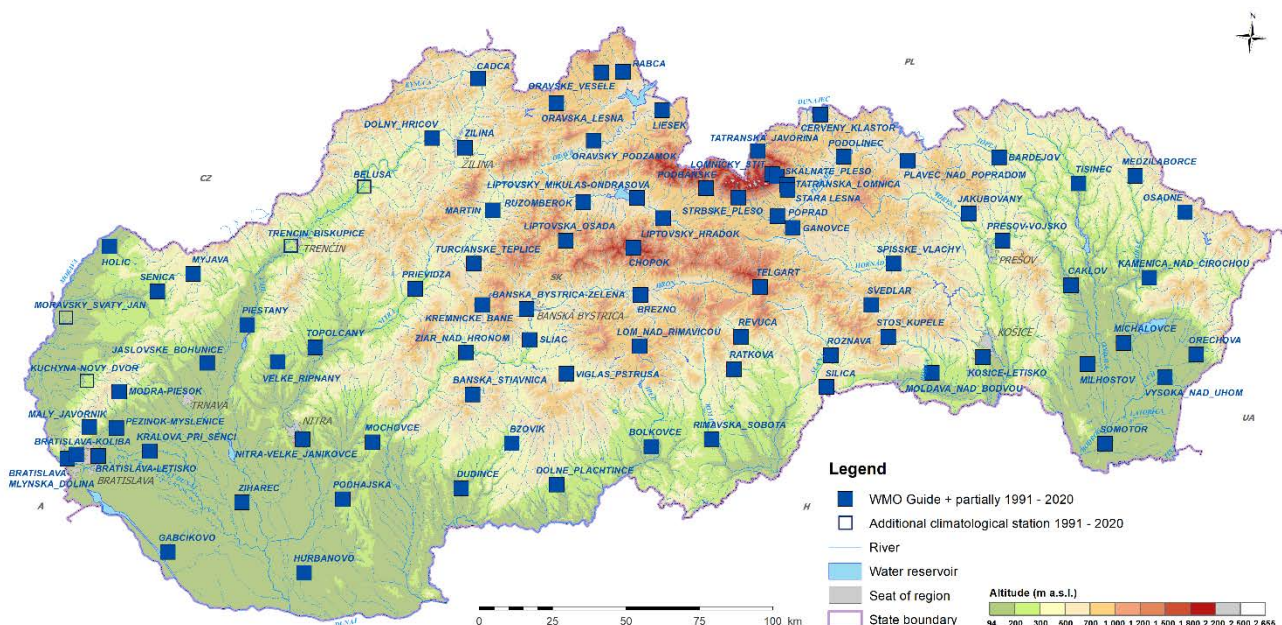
N

PL

CZ

UA

A

H

SK

CADCA
RABCA
ORAVSKE_VESELE
ORAVSKA_LESNA
LIESEK
DOLNY_HRICOV
ZILINA
Žilina
ORAVSKY_PODZAMOK
TATRANSKA_JAVORINA
CERVENY_KLASTOR
PODOLINEC
LOMNICKY_STIT
SKALNATE_PLESO
PODBANSKE
TATRANSKA_LOMNICA
PLAVEC_NAD_POPRADOM
BARDEJOV
TISINEC
MEDZILABORCE
BELUSA
LIPTOVSKY_MIKULAS-ONDRASOVA
RUZOMBEROK
STARA_LESNA
STRBSKE_PLESO
POPRAD
MARTIN
JAKUBOVANY
OSADNE
GANOVCE
PRESOV-VOJSKO
TRENCIN_BISKUPICE
Trenčín
LIPTOVSKA_OSADA
LIPTOVSKY_HRADOK
HOLIC
TURCIANSKE_TEPLICE
CHOPOK
SPISSKE_VLACHY
Prešov
MYJAVA
SENICA
KAMENICA_NAD_CIROCHOU
TELGART
CAKLOV
PRIEVIDZA
BANSKA_BYSTRICA-ZELENA
MORAVSKY_SVATY_JAN
KREMNICKE_BANE
BREZNO
SVEDLAR
Banská Bystrica
PIESTANY
STOS_KUPELE
LOM_NAD_RIMAVICOU
REVUCA
Košice
TOPOLCANY
SLIAC
MICHALOVCE
ORECHOVA
JASLOVSKE_BOHUNICE
ZIAR_NAD_HRONOM
RATKOVA
ROZNAVA
KUCHYNA-NOVY_DVOR
VELKE_RIPNANY
KOSICE-LETISKO
MODRA-PIESOK
BANSKA_STIAVNICA
VIGLAS_PSTRUSA
SILICA
MILHOSTOV
MOLDAVA_NAD_BODVOU
VYSOKA_NAD_UHOM
Trnava
MALY_JAVORNIK
PEZINOK-MYSLENICE
Nitra
BRATISLAVA-KOLIBA
KRALOVA_PRI_SENCI
MOCHOVCE
BZOVIK
BOLKOVCE
RIMAVSKA_SOBOTA
SOMOTOR
BRATISLAVA
BRATISLAVA-LETISKO
NITRA-VELKE_JANIKOVCE
MLYNSKA_DOLINA
Bratislava
DUDINCE
DOLNE_PLACHTINCE
PODHAJSKA
ZIHAREC
GABCIKOVO
HURBANOVO

0 25 50 75 100 km

Legend
WMO Guide + partially 1991 - 2020
Additional climatological station 1991 - 2020
River
Water reservoir
Seat of region
State boundary

Altitude (m a.s.l.)
94 200 300 500 700 1 000 1 200 1 500 1 800 2 200 2 500 2 655